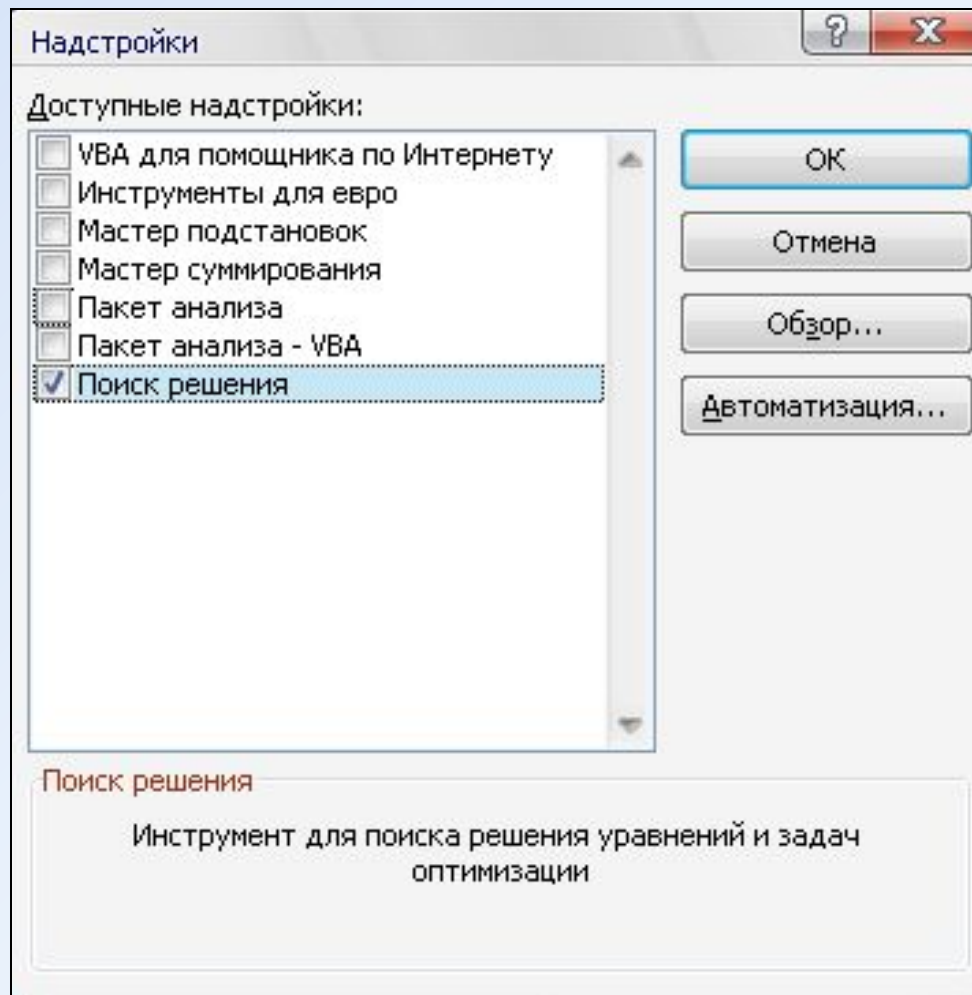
Надстройки

Доступные надстройки:

VBA для помощника по Интернету
Инструменты для евро
Мастер подстановок
Мастер суммирования
Пакет анализа
Пакет анализа - VBA
Поиск решения

OK
Отмена
Обзор...
Автоматизация...

Поиск решения

Инструмент для поиска решения уравнений и задач оптимизации